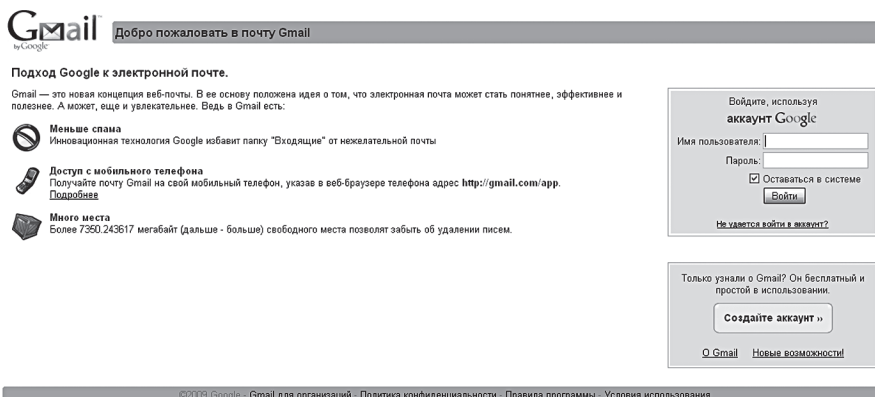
Gmail by Google

Добро пожаловать в почту Gmail

Подход Google к электронной почте.

Gmail — это новая концепция веб-почты. В ее основу положена идея о том, что электронная почта может стать понятнее, эффективнее и полезнее. А может, еще и увлекательнее. Ведь в Gmail есть:

Меньше спама
Инновационная технология Google избавит папку "Входящие" от нежелательной почты

Доступ с мобильного телефона
Получайте почту Gmail на свой мобильный телефон, указав в веб-браузере телефона адрес http://gmail.com/app.
Подробнее

Много места
Более 7350.243617 мегабайт (дальше - больше) свободного места позволят забыть об удалении писем.

Войдите, используя
аккаунт Google

Имя пользователя:

Пароль:

Оставаться в системе

Войти

Не удается войти в аккаунт?

Только узнали о Gmail? Он бесплатный и простой в использовании.

Создайте аккаунт »

О Gmail Новые возможности!

©2009 Google - Gmail для организаций - Политика конфиденциальности - Правила программы - Условия использования